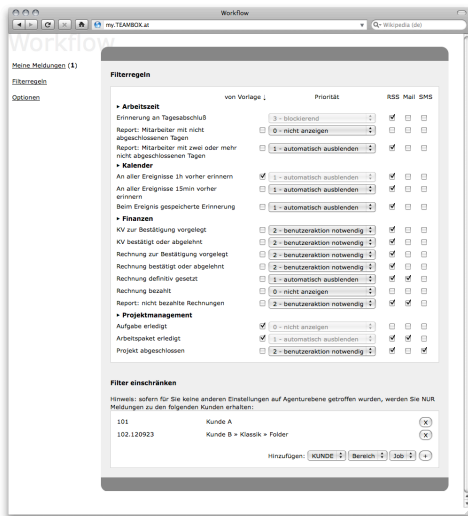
Workflow

my.TEAMBOX.at

Q- Wikipedia (de)

Workflow

Meine Meldungen (1)

Filterregeln

Optionen

Filterregeln

von Vorlage ↓ Priorität RSS Mail SMS

▸ Arbeitszeit

Erinnerung an Tagesabschluß 3 - blockierend

Report: Mitarbeiter mit nicht abgeschlossenen Tagen 0 - nicht anzeigen

Report: Mitarbeiter mit zwei oder mehr nicht abgeschlossenen Tagen 1 - automatisch ausblenden

▸ Kalender

An allen Ereignisse 1h vorher erinnern 1 - automatisch ausblenden

An allen Ereignisse 15min vorher erinnern 1 - automatisch ausblenden

Beim Ereignis gespeicherte Erinnerung 1 - automatisch ausblenden

▸ Finanzen

KV zur Bestätigung vorgelegt 2 - benutzeraktion notwendig

KV bestätigt oder abgelehnt 2 - benutzeraktion notwendig

Rechnung zur Bestätigung vorgelegt 2 - benutzeraktion notwendig

Rechnung bestätigt oder abgelehnt 2 - benutzeraktion notwendig

Rechnung definitiv gesetzt 1 - automatisch ausblenden

Rechnung bezahlt 0 - nicht anzeigen

Report: nicht bezahlte Rechnungen 2 - benutzeraktion notwendig

▸ Projektmanagement

Aufgabe erledigt 0 - nicht anzeigen

Arbeitspaket erledigt 1 - automatisch ausblenden

Projekt abgeschlossen 2 - benutzeraktion notwendig

Filter einschränken

Hinweis: sofern für Sie keine anderen Einstellungen auf Agenturebene getroffen wurden, werden Sie NUR Meldungen zu den folgenden Kunden erhalten:

101 Kunde A x

102.120923 Kunde B » Klassik » Folder x

Hinzufügen: KUNDE Bereich Job +